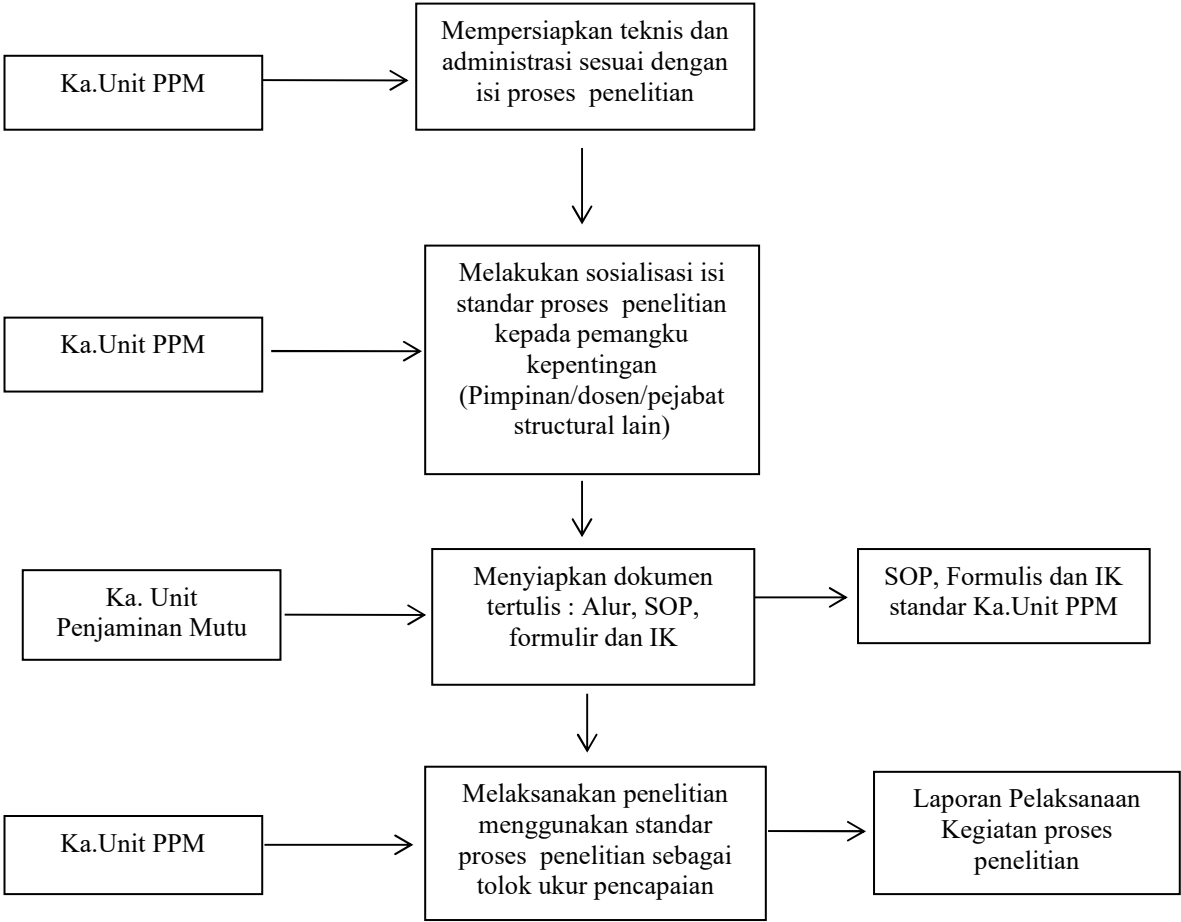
Ka.Unit PPM

Mempersiapkan teknis dan administrasi sesuai dengan isi proses penelitian

Ka.Unit PPM

Melakukan sosialisasi isi standar proses penelitian kepada pemangku kepentingan (Pimpinan/dosen/pejabat structural lain)

Ka. Unit Penjaminan Mutu

Menyiapkan dokumen tertulis : Alur, SOP, formulir dan IK

SOP, Formulis dan IK standar Ka.Unit PPM

Ka.Unit PPM

Melaksanakan penelitian menggunakan standar proses penelitian sebagai tolok ukur pencapaian

Laporan Pelaksanaan Kegiatan proses penelitian